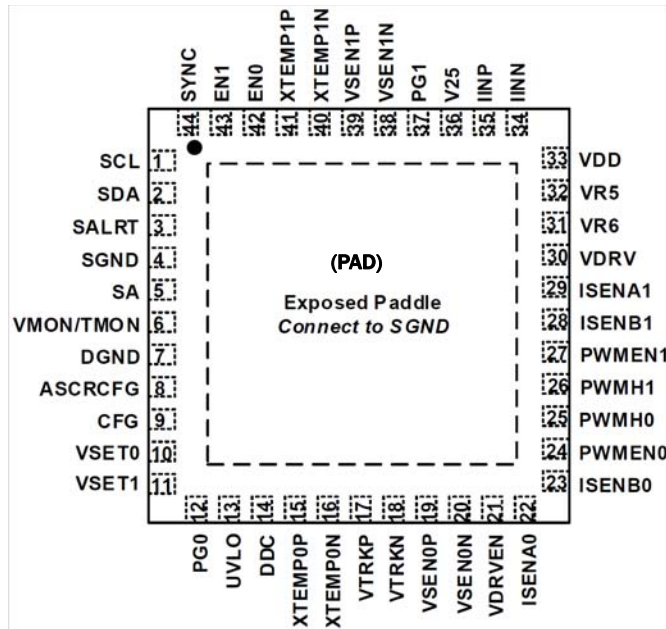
SYNC EN1 EN0 XTEMP1P XTEMP1N VSEN1P VSEN1N PG1 V25 IINP IINN

44 43 42 41 40 39 38 37 36 35 34

SCL 1
SDA 2
SALRT 3
SGND 4
SA 5
VMON/TMON 6
DGND 7
ASCRCFG 8
CFG 9
VSET0 10
VSET1 11

(PAD)

Exposed Paddle
*Connect to SGND*

33 VDD
32 VR5
31 VR6
30 VDRV
29 ISENA1
28 ISENB1
27 PWMEN1
26 PWMH1
25 PWMH0
24 PWMEN0
23 ISENB0

12 13 14 15 16 17 18 19 20 21 22

PG0 UVLO DDC XTEMP0P XTEMP0N VTRKP VTRKN VSEN0P VSEN0N VDRVEN ISENA0